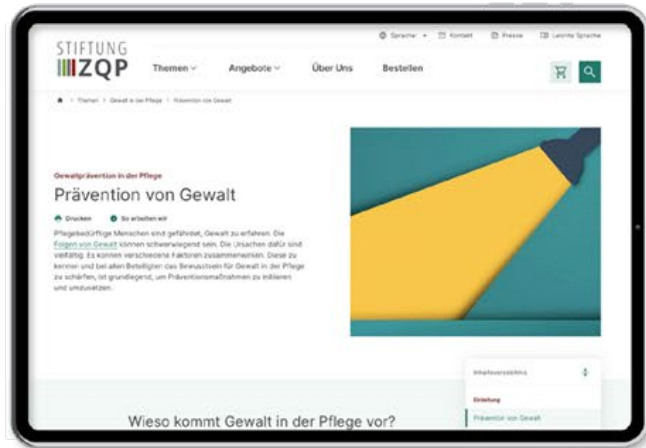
STIFTUNG ZQP

Sprache Kontakt Presse Leichte Sprache

Themen Angebote Über Uns Bestellen

Themen > Gewalt in der Pflege > Prävention von Gewalt

Gewaltprävention in der Pflege

Prävention von Gewalt

Drucken So arbeiten wir

Pflegebedürftige Menschen sind gefährdet, Gewalt zu erfahren. Die Folgen von Gewalt können schwerwiegend sein. Die Ursachen dafür sind vielfältig. Es können verschiedene Faktoren zusammenwirken. Diese zu kennen und bei allen Beteiligten das Bewusstsein für Gewalt in der Pflege zu schärfen, ist grundlegend, um Präventionsmaßnahmen zu initiieren und umzusetzen.

Inhaltsverzeichnis

Einleitung

Prävention von Gewalt

Wieso kommt Gewalt in der Pflege vor?